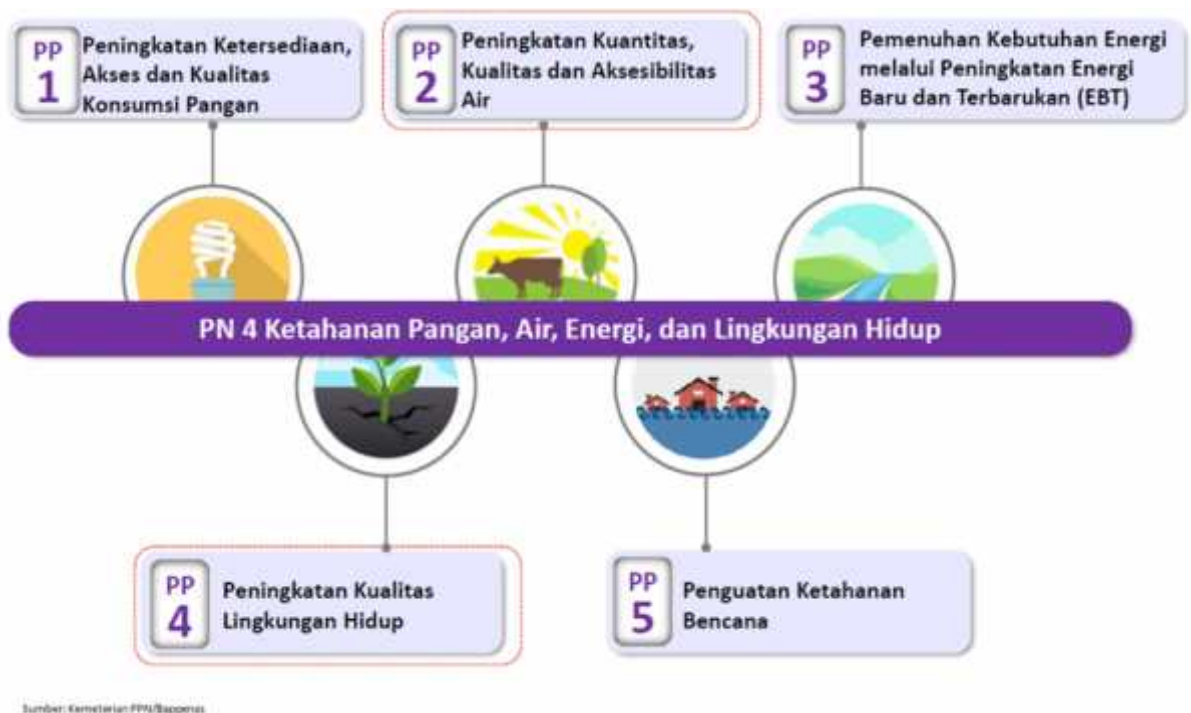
PP 1 Peningkatan Ketersediaan, Akses dan Kualitas Konsumsi Pangan

PP 2 Peningkatan Kuantitas, Kualitas dan Aksesibilitas Air

PP 3 Pemenuhan Kebutuhan Energi melalui Peningkatan Energi Baru dan Terbarukan (EBT)

PN 4 Ketahanan Pangan, Air, Energi, dan Lingkungan Hidup

PP 4 Peningkatan Kualitas Lingkungan Hidup

PP 5 Penguatan Ketahanan Bencana

Sumber: Kementerian PPN/Bappenas